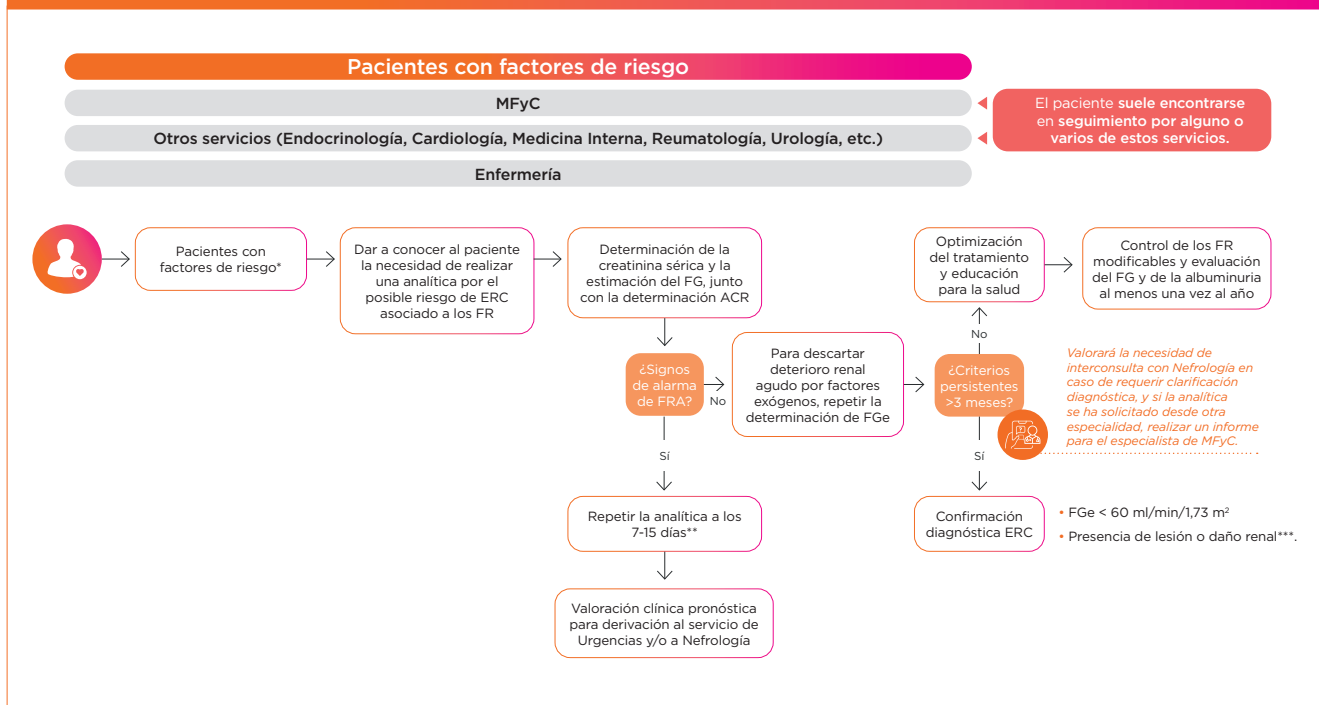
Pacientes con factores de riesgo

MFyC

Otros servicios (Endocrinología, Cardiología, Medicina Interna, Reumatología, Urología, etc.)

Enfermería

El paciente suele encontrarse en seguimiento por alguno o varios de estos servicios.

Pacientes con factores de riesgo*

Dar a conocer al paciente la necesidad de realizar una analítica por el posible riesgo de ERC asociado a los FR

Determinación de la creatinina sérica y la estimación del FG, junto con la determinación ACR

¿Signos de alarma de FRA?

No

Sí

Para descartar deterioro renal agudo por factores exógenos, repetir la determinación de FGe

¿Criterios persistentes >3 meses?

No

Sí

Optimización del tratamiento y educación para la salud

Control de los FR modificables y evaluación del FG y de la albuminuria al menos una vez al año

Valorará la necesidad de interconsulta con Nefrología en caso de requerir clarificación diagnóstica, y si la analítica se ha solicitado desde otra especialidad, realizar un informe para el especialista de MFyC.

Repetir la analítica a los 7-15 días**

Valoración clínica pronóstica para derivación al servicio de Urgencias y/o a Nefrología

Confirmación diagnóstica ERC

• FGe < 60 ml/min/1,73 m²

• Presencia de lesión o daño renal***.